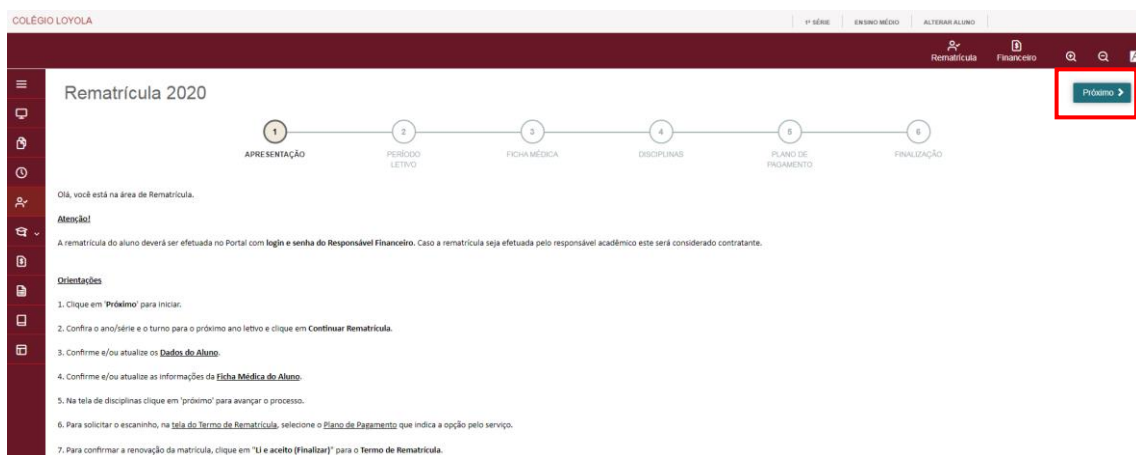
COLÉGIO LOYOLA

1ª SÉRIE | ENSINO MÉDIO | ALTERAR ALUNO

Rematrícula | Financeiro

Rematrícula 2020

Próximo >

1 APRESENTAÇÃO
2 PERÍODO LETIVO
3 FICHA MÉDICA
4 DISCIPLINAS
5 PLANO DE PAGAMENTO
6 FINALIZAÇÃO

Olá, você está na área de Rematrícula.

Atenção!

A rematrícula do aluno deverá ser efetuada no Portal com login e senha do Responsável Financeiro. Caso a rematrícula seja efetuada pelo responsável acadêmico este será considerado contratante.

Orientações

1. Clique em 'Próximo' para iniciar.

2. Confira o ano/série e o turno para o próximo ano letivo e clique em Continuar Rematrícula.

3. Confirme e/ou atualize os Dados do Aluno.

4. Confirme e/ou atualize as informações da Ficha Médica do Aluno.

5. Na tela de disciplinas clique em 'próximo' para avançar o processo.

6. Para solicitar o escaninho, na tela do Termo de Rematrícula, selecione o Plano de Pagamento que indica a opção pelo serviço.

7. Para confirmar a renovação da matrícula, clique em "Li e aceito (Finalizar)" para o Termo de Rematrícula.